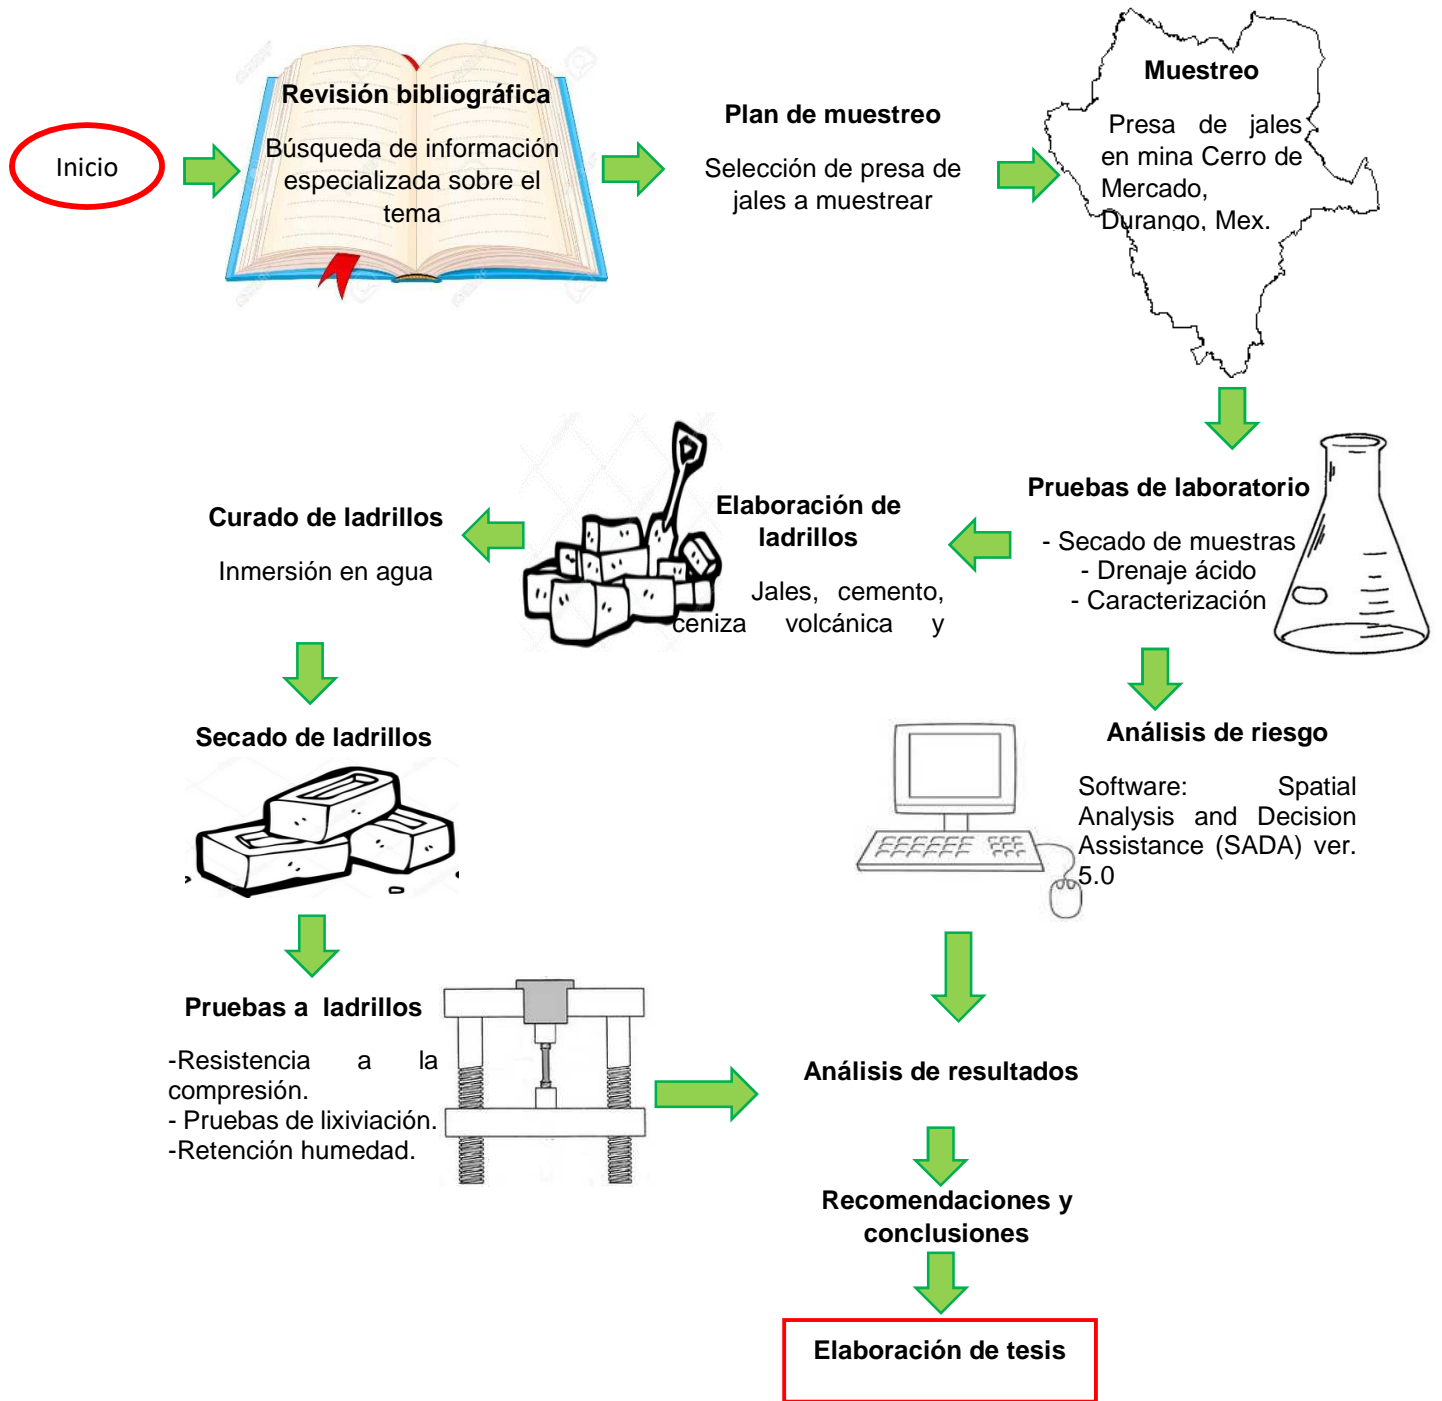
Inicio

Revisión bibliográfica

Búsqueda de información especializada sobre el tema

Plan de muestreo

Selección de presa de jales a muestrear

Muestreo

Presa de jales en mina Cerro de Mercado, Durango, Mex.

Pruebas de laboratorio

- Secado de muestras
- Drenaje ácido
- Caracterización

Elaboración de ladrillos

Jales, cemento, ceniza volcánica y

Curado de ladrillos

Inmersión en agua

Secado de ladrillos

Análisis de riesgo

Software: Spatial Analysis and Decision Assistance (SADA) ver. 5.0

Pruebas a ladrillos

-Resistencia a la compresión.
- Pruebas de lixiviación.
-Retención humedad.

Análisis de resultados

Recomendaciones y conclusiones

Elaboración de tesis